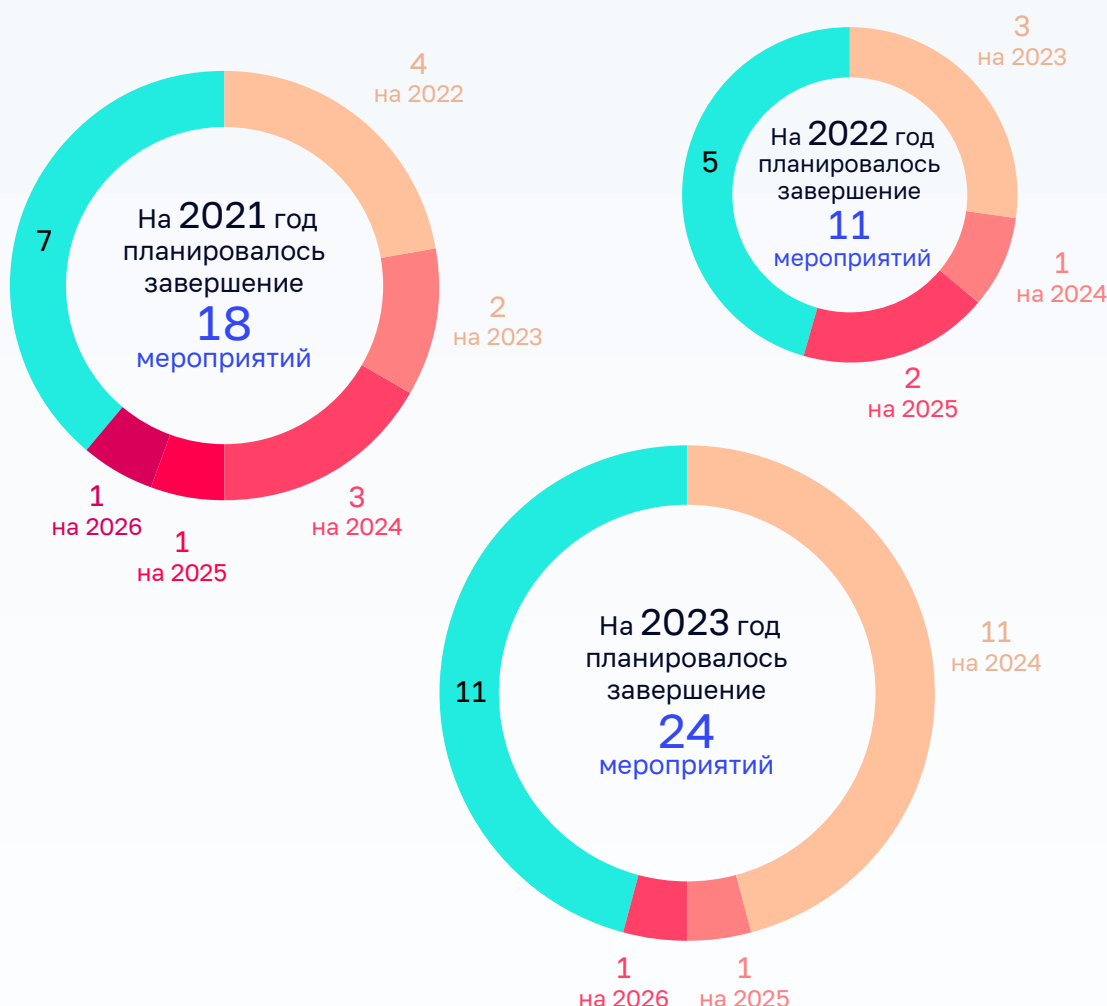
4
на 2022

7

На 2021 год планировалось завершение
18
мероприятий

2
на 2023

3
на 2024

1
на 2026

1
на 2025

3
на 2023

5

На 2022 год планировалось завершение
11
мероприятий

1
на 2024

2
на 2025

11

На 2023 год планировалось завершение
24
мероприятий

11
на 2024

1
на 2026

1
на 2025